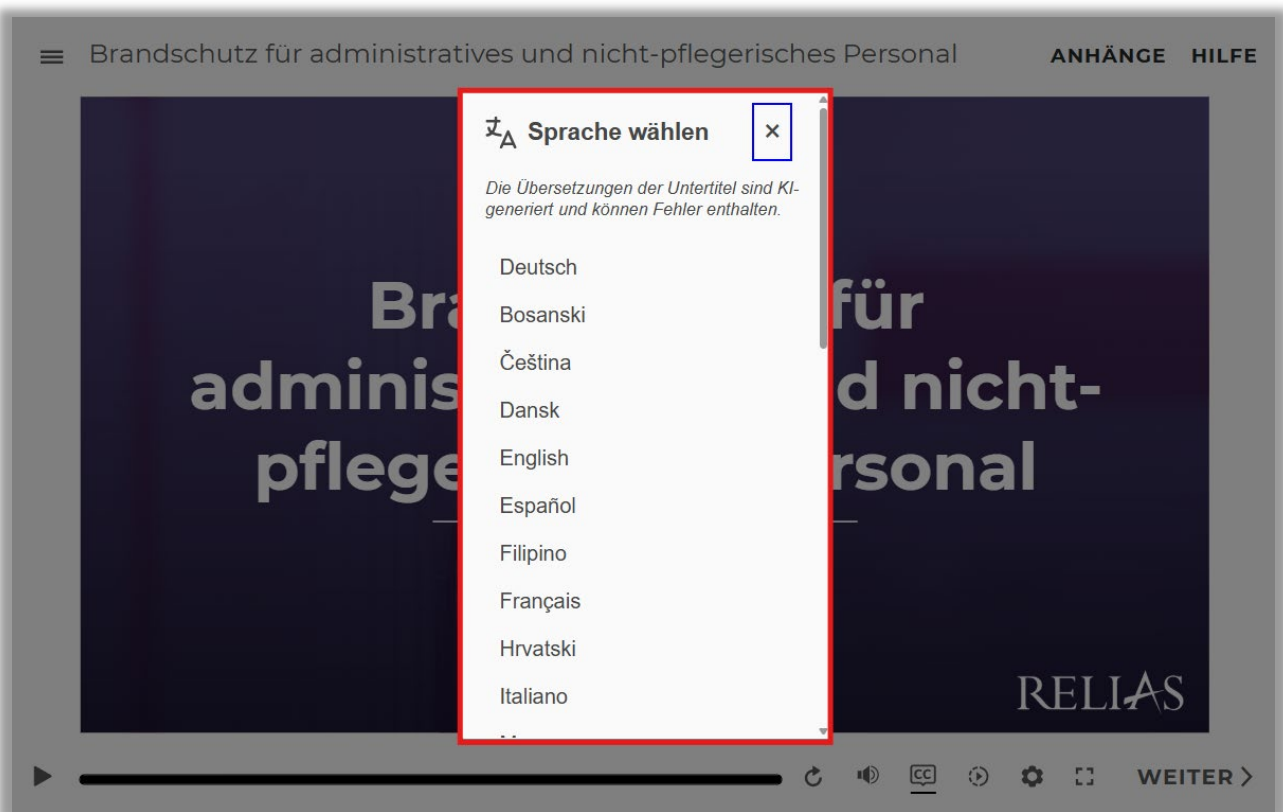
Brandschutz für administratives und nicht-pflegerisches Personal

ANHÄNGE HILFE

Bra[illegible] für adminis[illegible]d nicht-pflege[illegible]rsonal

RELIAS

Sprache wählen ×

Die Übersetzungen der Untertitel sind KI-generiert und können Fehler enthalten.

Deutsch
Bosanski
Čeština
Dansk
English
Español
Filipino
Français
Hrvatski
Italiano
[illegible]

CC

WEITER >